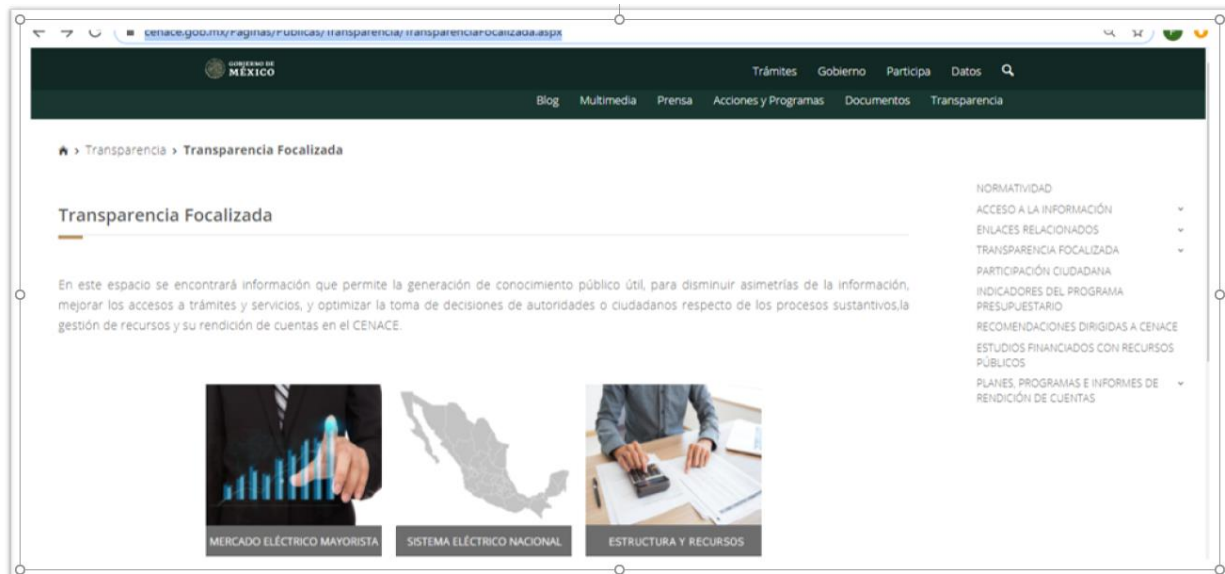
cenace.gob.mx/Paginas/Publicas/Transparencia/TransparenciaFocalizada.aspx

GOBIERNO DE MÉXICO

Trámites Gobierno Participa Datos

Blog Multimedia Prensa Acciones y Programas Documentos Transparencia

Transparencia > Transparencia Focalizada

Transparencia Focalizada

En este espacio se encontrará información que permite la generación de conocimiento público útil, para disminuir asimetrías de la información, mejorar los accesos a trámites y servicios, y optimizar la toma de decisiones de autoridades o ciudadanos respecto de los procesos sustantivos,la gestión de recursos y su rendición de cuentas en el CENACE.

MERCADO ELÉCTRICO MAYORISTA

SISTEMA ELÉCTRICO NACIONAL

ESTRUCTURA Y RECURSOS

NORMATIVIDAD
ACCESO A LA INFORMACIÓN
ENLACES RELACIONADOS
TRANSPARENCIA FOCALIZADA
PARTICIPACIÓN CIUDADANA
INDICADORES DEL PROGRAMA PRESUPUESTARIO
RECOMENDACIONES DIRIGIDAS A CENACE
ESTUDIOS FINANCIADOS CON RECURSOS PÚBLICOS
PLANES, PROGRAMAS E INFORMES DE RENDICIÓN DE CUENTAS